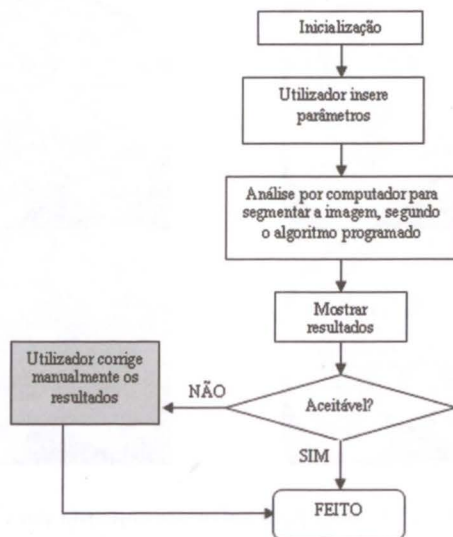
Inicialização

Utilizador insere parâmetros

Análise por computador para segmentar a imagem, segundo o algoritmo programado

Mostrar resultados

Utilizador corrige manualmente os resultados

NÃO

Aceitável?

SIM

FEITO